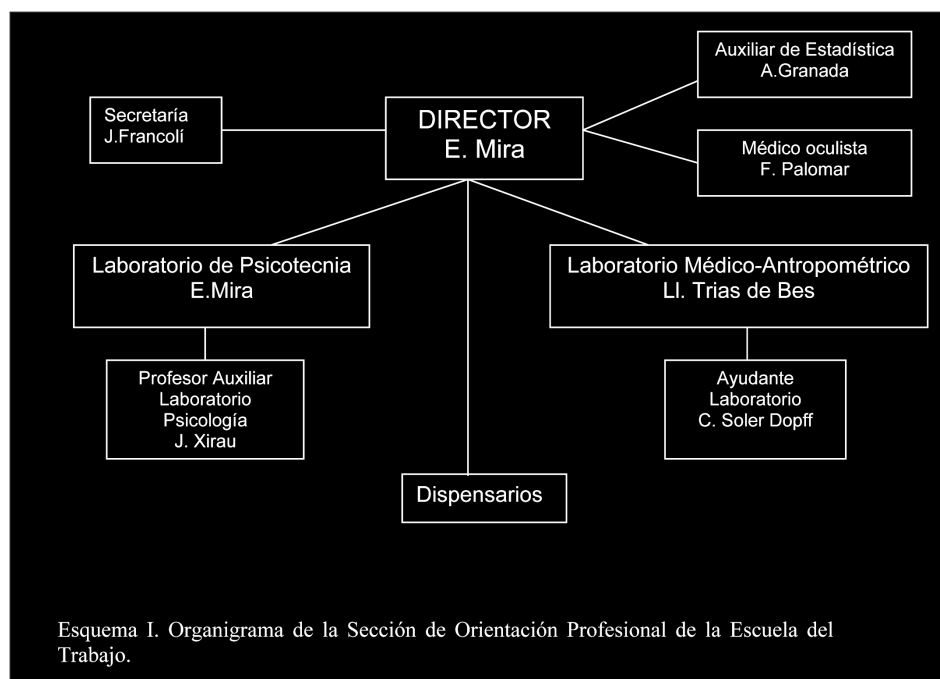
Secretaría
J.Francolí

DIRECTOR
E. Mira

Auxiliar de Estadística
A.Granada

Médico oculista
F. Palomar

Laboratorio de Psicotecnia
E.Mira

Laboratorio Médico-Antropométrico
Ll. Trias de Bes

Profesor Auxiliar
Laboratorio
Psicología
J. Xirau

Dispensarios

Ayudante
Laboratorio
C. Soler Dopff

Esquema I. Organigrama de la Sección de Orientación Profesional de la Escuela del Trabajo.